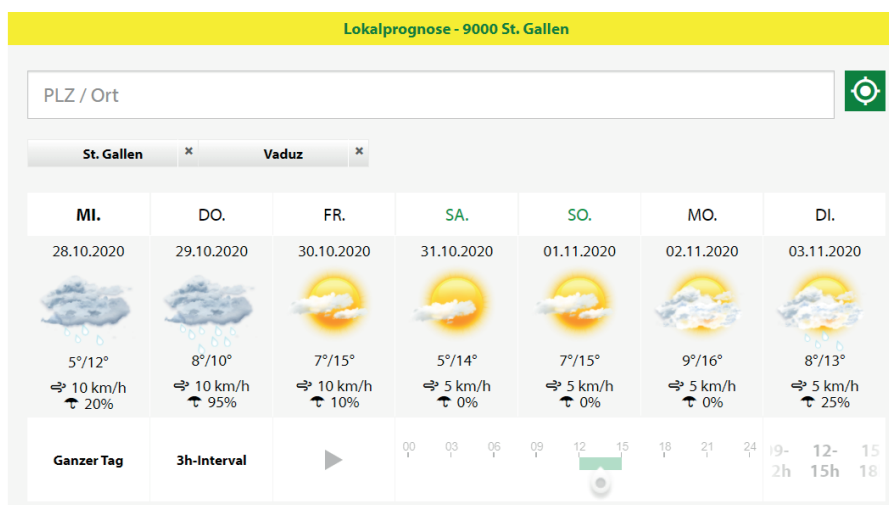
Lokalprognose - 9000 St. Gallen

PLZ / Ort

St. Gallen ×
Vaduz ×

| MI. | DO. | FR. | SA. | SO. | MO. | DI. |
|---|---|---|---|---|---|---|
| 28.10.2020 | 29.10.2020 | 30.10.2020 | 31.10.2020 | 01.11.2020 | 02.11.2020 | 03.11.2020 |
| 5°/12° | 8°/10° | 7°/15° | 5°/14° | 7°/15° | 9°/16° | 8°/13° |
| 10 km/h | 10 km/h | 10 km/h | 5 km/h | 5 km/h | 5 km/h | 5 km/h |
| 20% | 95% | 10% | 0% | 0% | 0% | 25% |

Ganzer Tag
3h-Interval

00 03 06 09 12 15 18 21 24

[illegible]9-2h 12-15h 15 18